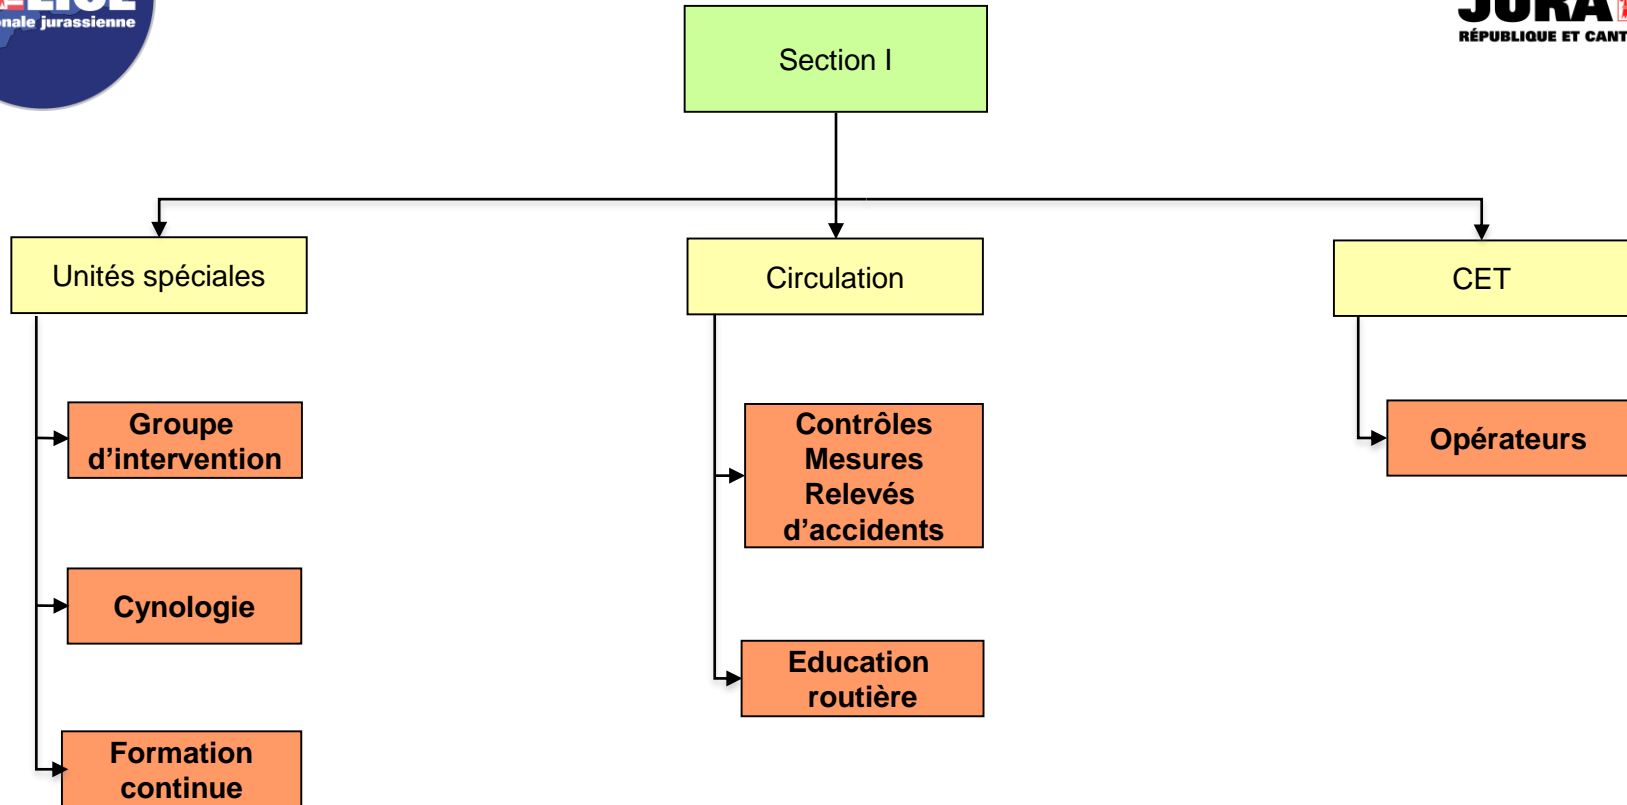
nale jurassienne

Section I

JURA
RÉPUBLIQUE ET CANT

Unités spéciales

Circulation

CET

Groupe d'intervention

Cynologie

Formation continue

Contrôles Mesures Relevés d'accidents

Education routière

Opérateurs